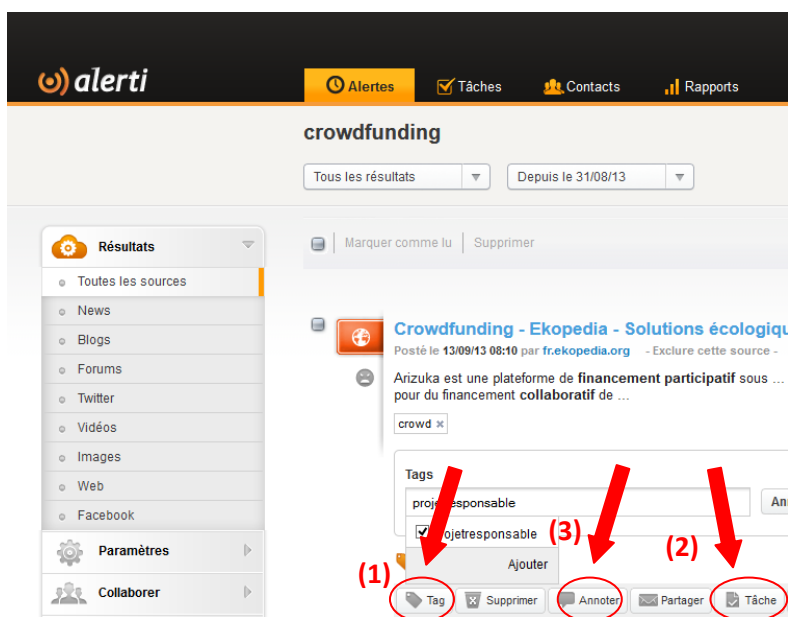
alerti

Alertes Tâches Contacts Rapports

crowdfunding

Tous les résultats

Depuis le 31/08/13

Résultats

Toutes les sources

News

Blogs

Forums

Twitter

Vidéos

Images

Web

Facebook

Paramètres

Collaborer

Marquer comme lu | Supprimer

Crowdfunding - Ekopedia - Solutions écologiqu

Posté le 13/09/13 08:10 par fr.ekopedia.org - Exclure cette source -

Arizuka est une plateforme de financement participatif sous ... pour du financement collaboratif de ...

crowd ×

Tags

proj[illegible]esponsable

An

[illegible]ojetresponsable

Ajouter

(1)

(3)

(2)

Tag Supprimer Annoter Partager Tâche